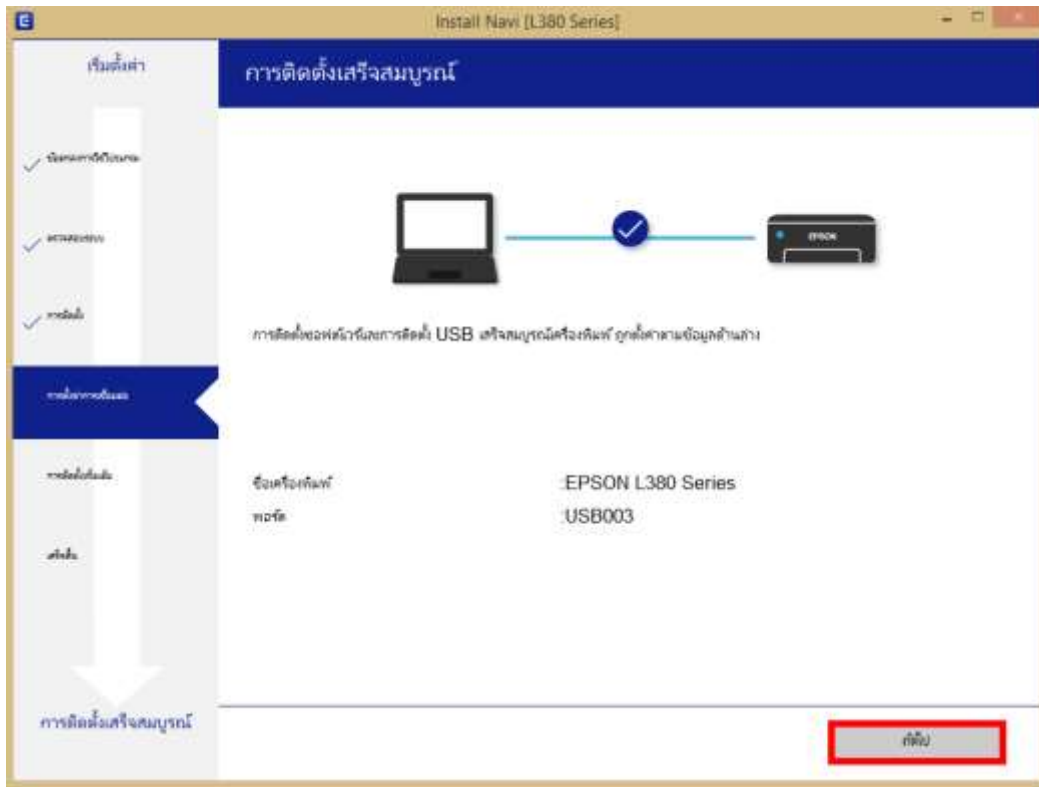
Install Navi [L380 Series]

เริ่มตั้งค่า

การติดตั้งเสร็จสมบูรณ์

ข้อตกลงการใช้งานและ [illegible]

ตรวจสอบระบบ

การติดตั้ง

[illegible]

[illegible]

เสร็จสิ้น

การติดตั้งเสร็จสมบูรณ์

EPSON

การติดตั้งซอฟต์แวร์และการเชื่อมต่อ USB เสร็จสมบูรณ์เครื่องพิมพ์ ถูกตั้งค่าตามข้อมูลด้านล่าง

ชื่อเครื่องพิมพ์ :EPSON L380 Series
พอร์ต :USB003

ถัดไป